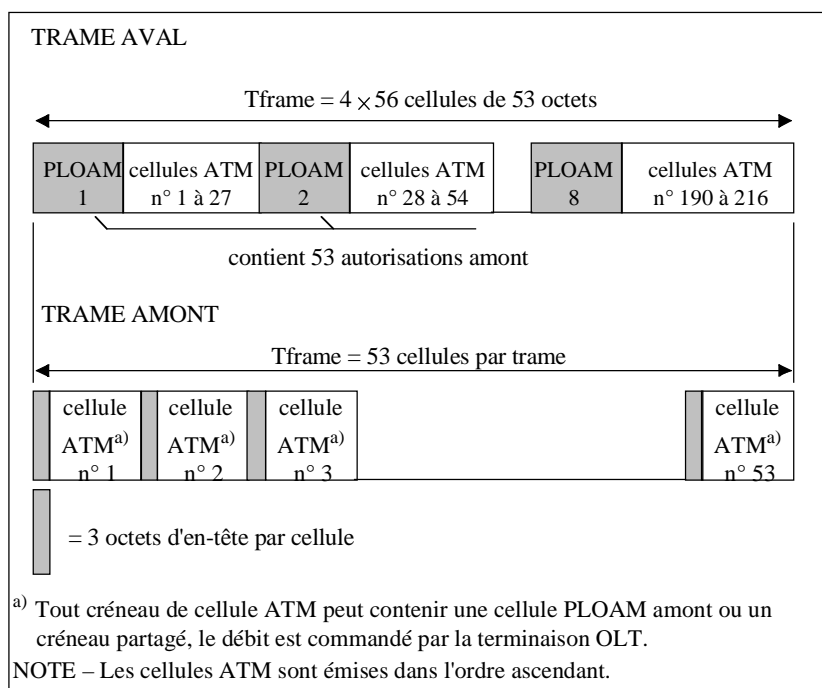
TRAME AVAL

Tframe = $4 \times 56$ cellules de 53 octets

PLOAM 1

cellules ATM n° 1 à 27

PLOAM 2

cellules ATM n° 28 à 54

PLOAM 8

cellules ATM n° 190 à 216

contient 53 autorisations amont

TRAME AMONT

Tframe = 53 cellules par trame

cellule ATM$^{a)}$ n° 1

cellule ATM$^{a)}$ n° 2

cellule ATM$^{a)}$ n° 3

cellule ATM$^{a)}$ n° 53

= 3 octets d'en-tête par cellule

$^{a)}$ Tout créneau de cellule ATM peut contenir une cellule PLOAM amont ou un créneau partagé, le débit est commandé par la terminaison OLT.

NOTE – Les cellules ATM sont émises dans l'ordre ascendant.